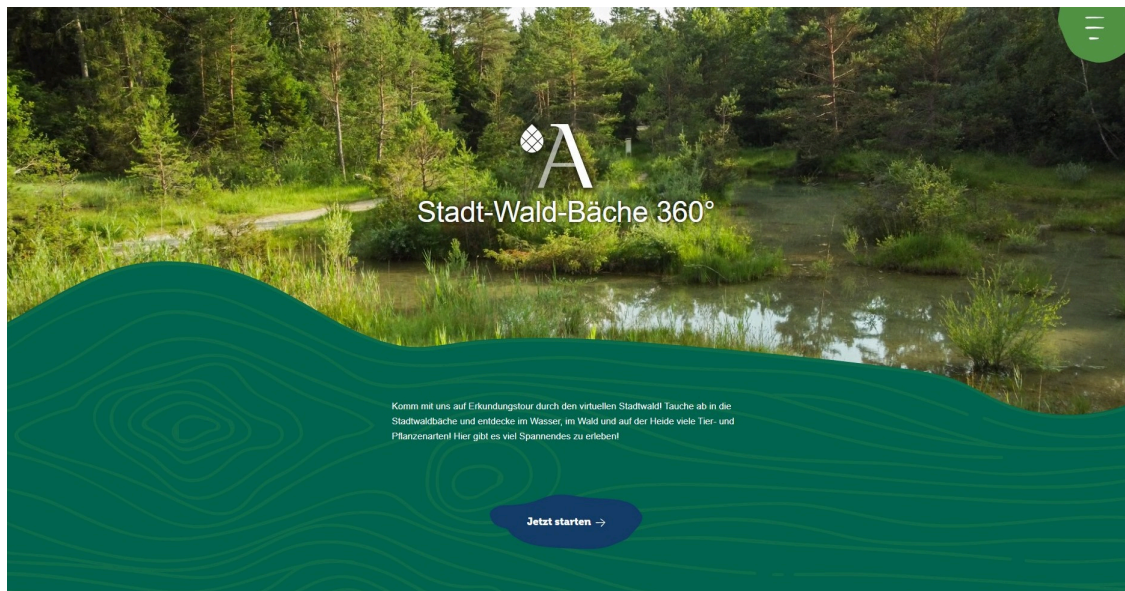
A

Stadt-Wald-Bäche 360°

Komm mit uns auf Erkundungstour durch den virtuellen Stadtwald! Tauche ab in die Stadtwaldbäche und entdecke im Wasser, im Wald und auf der Heide viele Tier- und Pflanzenarten! Hier gibt es viel Spannendes zu erleben!

Jetzt starten →